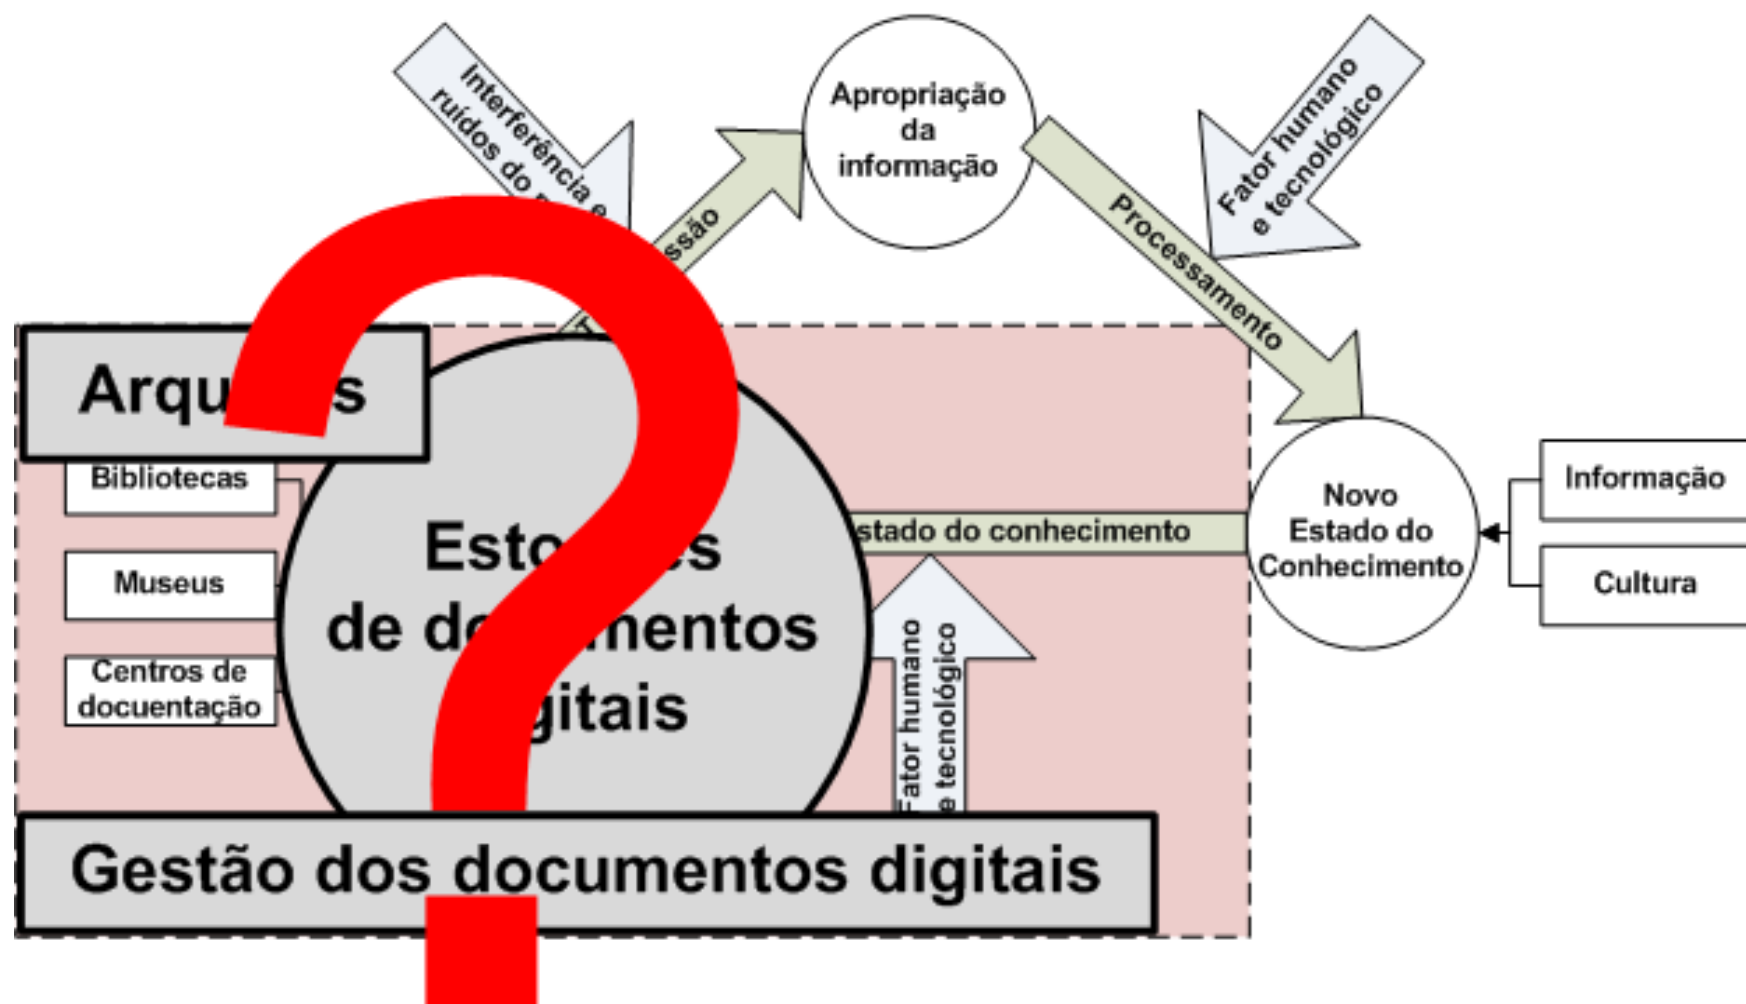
Interferência e ruídos do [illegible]

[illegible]ssão

Apropriação da informação

Fator humano e tecnológico

Processamento

Arqu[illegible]s

Bibliotecas

Museus

Centros de docuentação

Esto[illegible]s de do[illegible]mentos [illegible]gitais

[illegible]stado do conhecimento

Fator humano e tecnológico

Novo Estado do Conhecimento

Informação

Cultura

Gestão dos documentos digitais